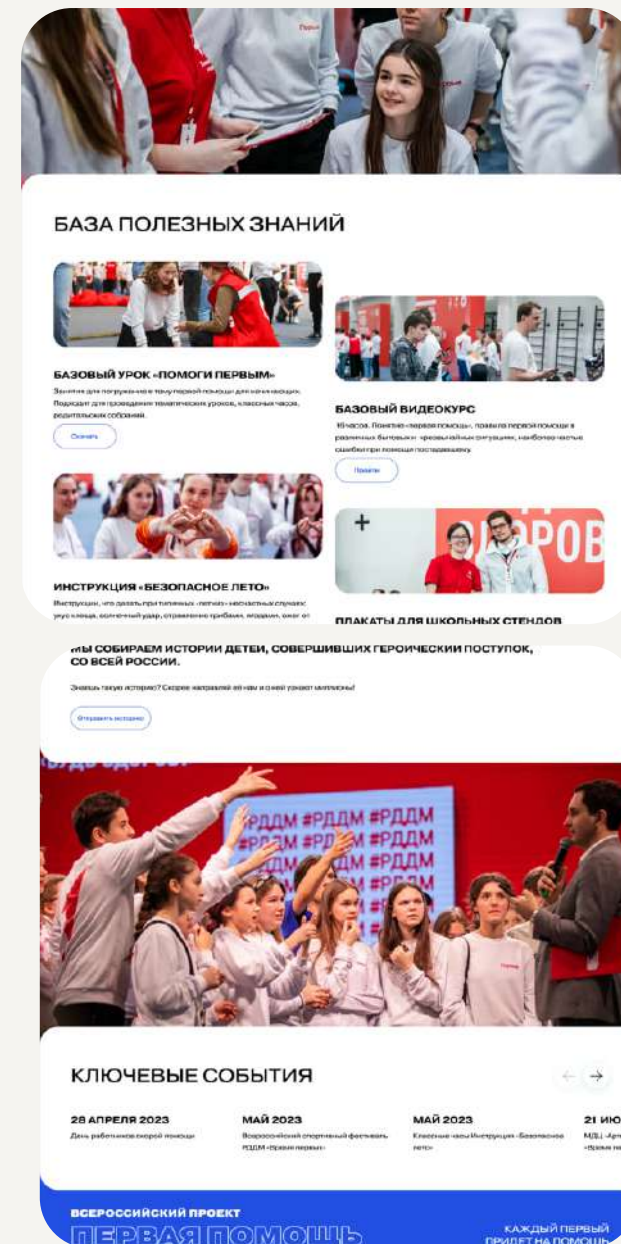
БАЗА ПОЛЕЗНЫХ ЗНАНИЙ

БАЗОВЫЙ УРОК «ПОМОГИ ПЕРВЫМ»

Занятие для погружения в тему первой помощи для начинающих. Подходит для проведения тематических уроков, классных часов, родительских собраний.

Скачать

БАЗОВЫЙ ВИДЕОКУРС

10 часов. Понятие «первая помощь», правила первой помощи в различных бытовых и чрезвычайных ситуациях, наиболее частые ошибки при помощи пострадавшему.

Перейти

ИНСТРУКЦИЯ «БЕЗОПАСНОЕ ЛЕТО»

Инструкция, что делать при типичных «летних» несчастных случаях: укус клеща, солнечный удар, отравление грибами, ягодами, ожог от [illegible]

ПЛАКАТЫ ДЛЯ ШКОЛЬНЫХ СТЕНДОВ

ЗДОРОВ

МЫ СОБИРАЕМ ИСТОРИИ ДЕТЕЙ, СОВЕРШИВШИХ ГЕРОИЧЕСКИЙ ПОСТУПОК, СО ВСЕЙ РОССИИ.

Знаешь такую историю? Скорее направляй её нам и о ней узнают миллионы!

Отправить историю

#РДДМ #РДДМ #РДДМ #РДДМ #РДДМ #РДДМ #РДДМ #РДДМ #РДДМ

КЛЮЧЕВЫЕ СОБЫТИЯ

28 АПРЕЛЯ 2023
День работников скорой помощи

МАЙ 2023
Всероссийский спортивный фестиваль РДДМ «Время первых»

МАЙ 2023
Классные часы Инструкция «Безопасное лето»

21 ИЮ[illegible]
МДЦ «Арт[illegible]» «Время пе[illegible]»

ВСЕРОССИЙСКИЙ ПРОЕКТ
ПЕРВАЯ ПОМОЩЬ

КАЖДЫЙ ПЕРВЫЙ ПРИДЕТ НА ПОМОЩЬ